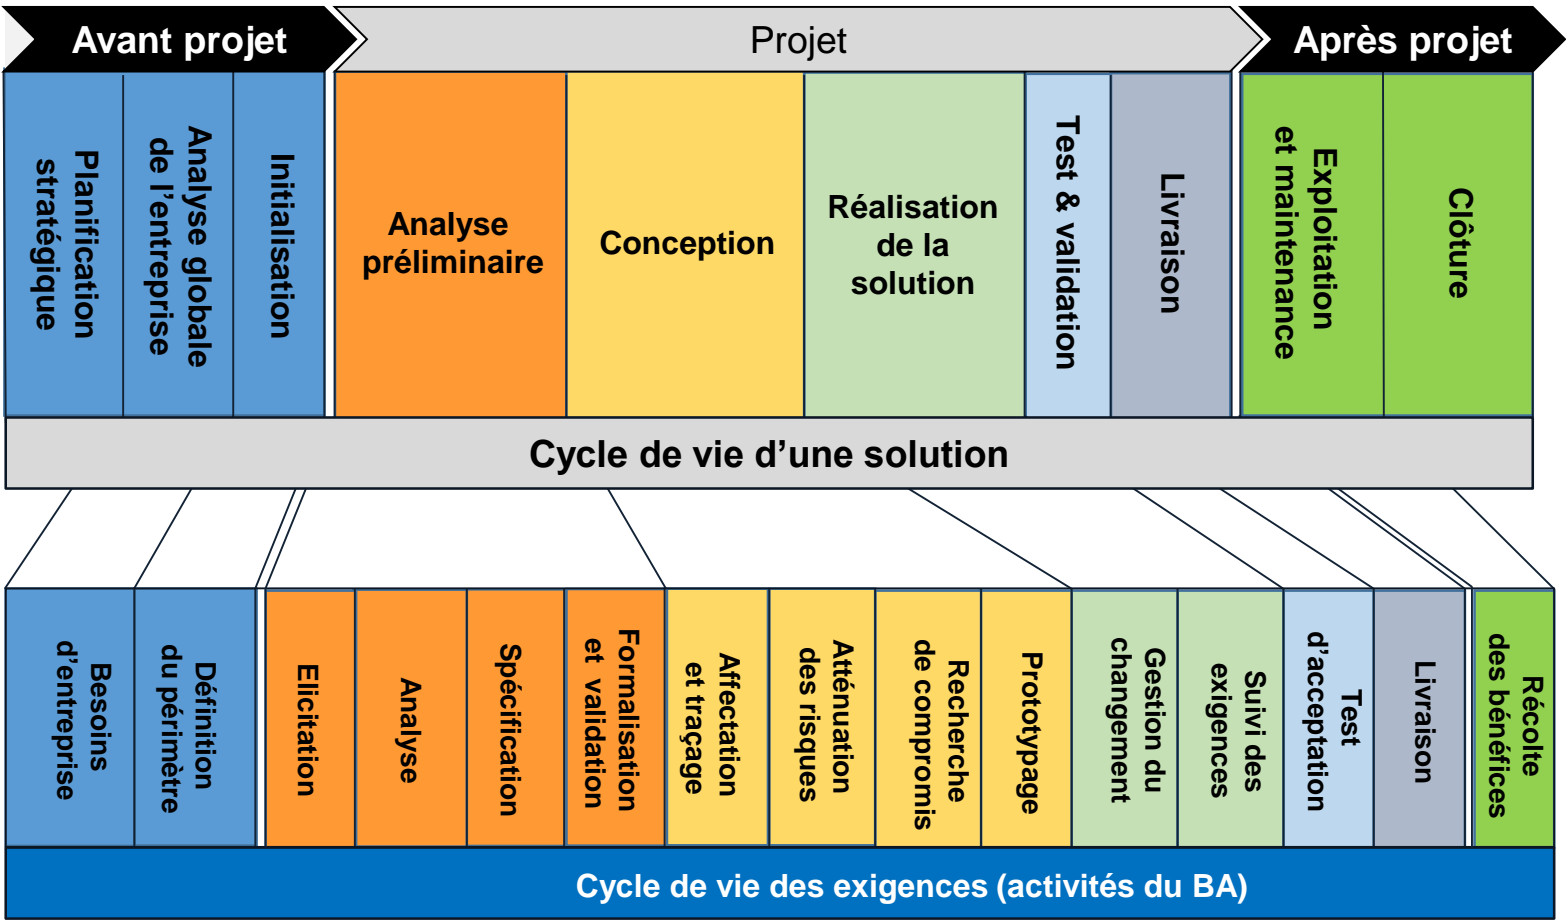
Avant projet

Projet

Après projet

Planification stratégique

Analyse globale de l'entreprise

Initialisation

Analyse préliminaire

Conception

Réalisation de la solution

Test & validation

Livraison

Exploitation et maintenance

Clôture

Cycle de vie d'une solution

Besoins d'entreprise

Définition du périmètre

Elicitation

Analyse

Spécification

Formalisation et validation

Affectation et traçage

Atténuation des risques

Recherche de compromis

Prototypage

Gestion du changement

Suivi des exigences

Test d'acceptation

Livraison

Récolte des bénéfices

Cycle de vie des exigences (activités du BA)